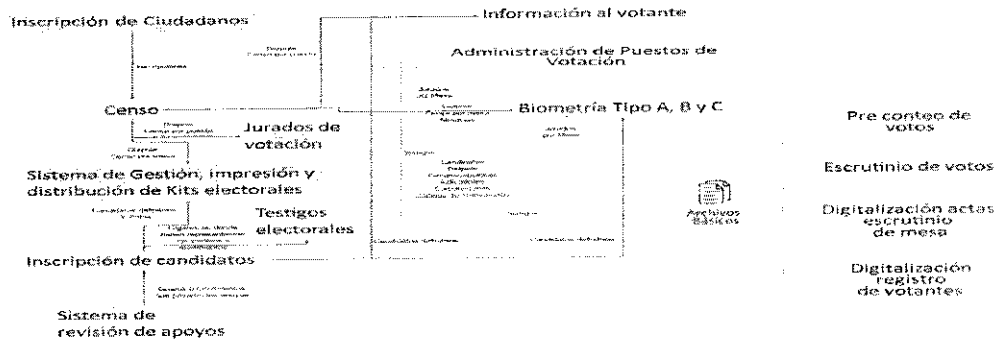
Inscripción de Ciudadanos

Información al votante

Administración de Puestos de Votación

Censo

Biometría Tipo A, B y C

Jurados de votación

Pre conteo de votos

Sistema de Gestión, impresión y distribución de Kits electorales

Escrutinio de votos

Testigos electorales

Archivos Básicos

Digitalización actas escrutinio de mesa

Inscripción de candidatos

Digitalización registro de votantes

Sistema de revisión de apoyos

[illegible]